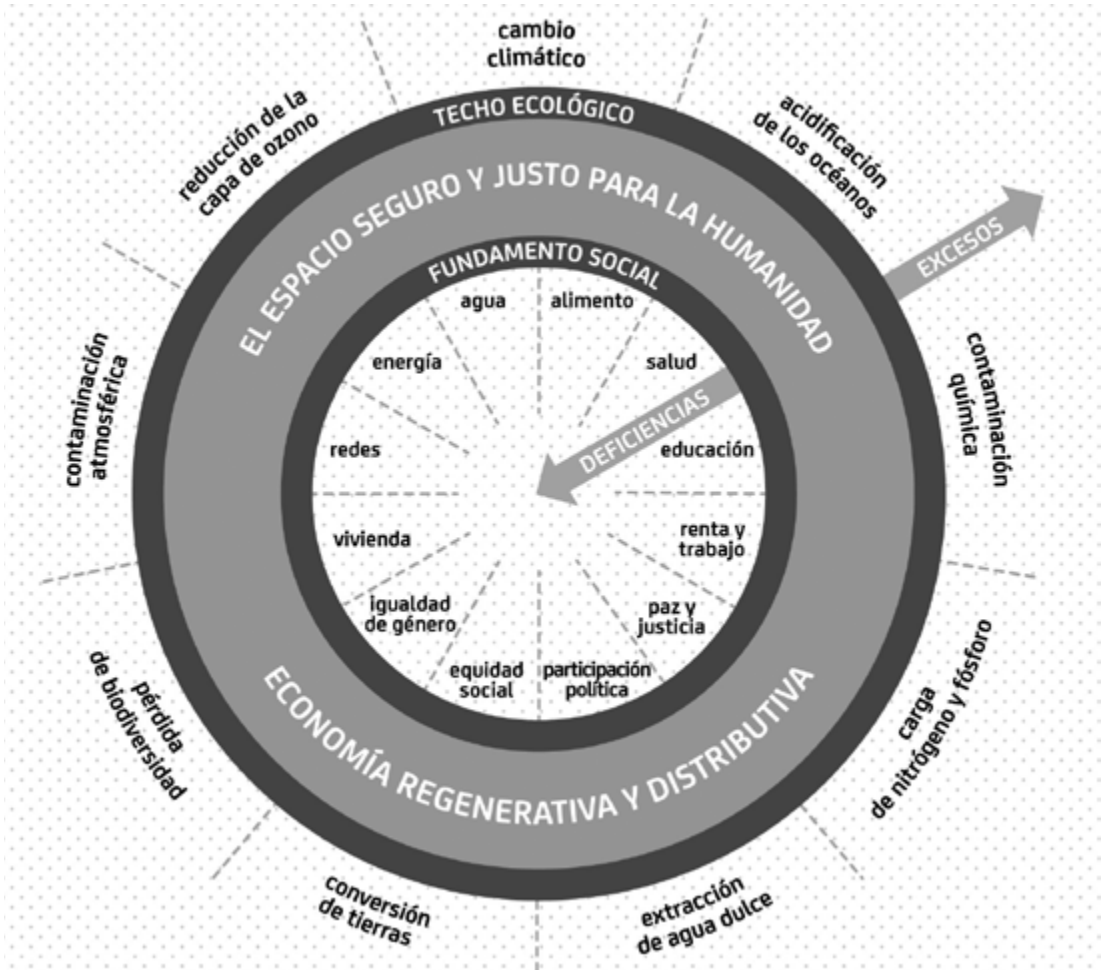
cambio climático

acidificación de los océanos

contaminación química

carga de nitrógeno y fósforo

extracción de agua dulce

conversión de tierras

pérdida de biodiversidad

contaminación atmosférica

reducción de la capa de ozono

TECHO ECOLÓGICO

EL ESPACIO SEGURO Y JUSTO PARA LA HUMANIDAD

EXCESOS

FUNDAMENTO SOCIAL

agua

alimento

energía

salud

redes

DEFICIENCIAS

educación

vivienda

renta y trabajo

igualdad de género

paz y justicia

equidad social

participación política

ECONOMÍA REGENERATIVA Y DISTRIBUTIVA